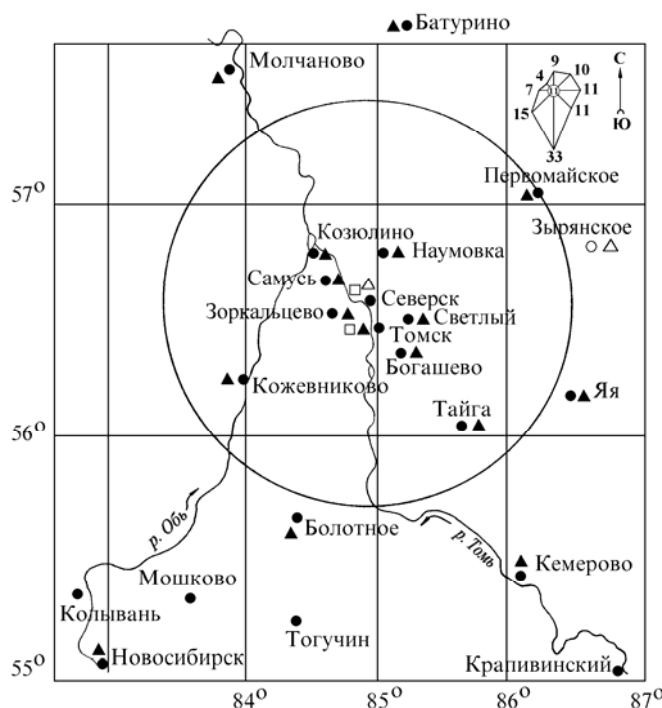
Батурино
Молчаново
9
10
4
7
11
15
11
33
С
Ю
57°
Первомайское
Зырянское
Козюлино
Наумовка
Самусь
Северск
Зоркальцево
Светлый
Томск
Богашево
Кожевниково
Яя
Тайга
56°
р. Обь
Болотное
р. Томь
Кемерово
Мошково
Колывань
Тогучин
Новосибирск
Крапивинский
55°
84°
85°
86°
87°